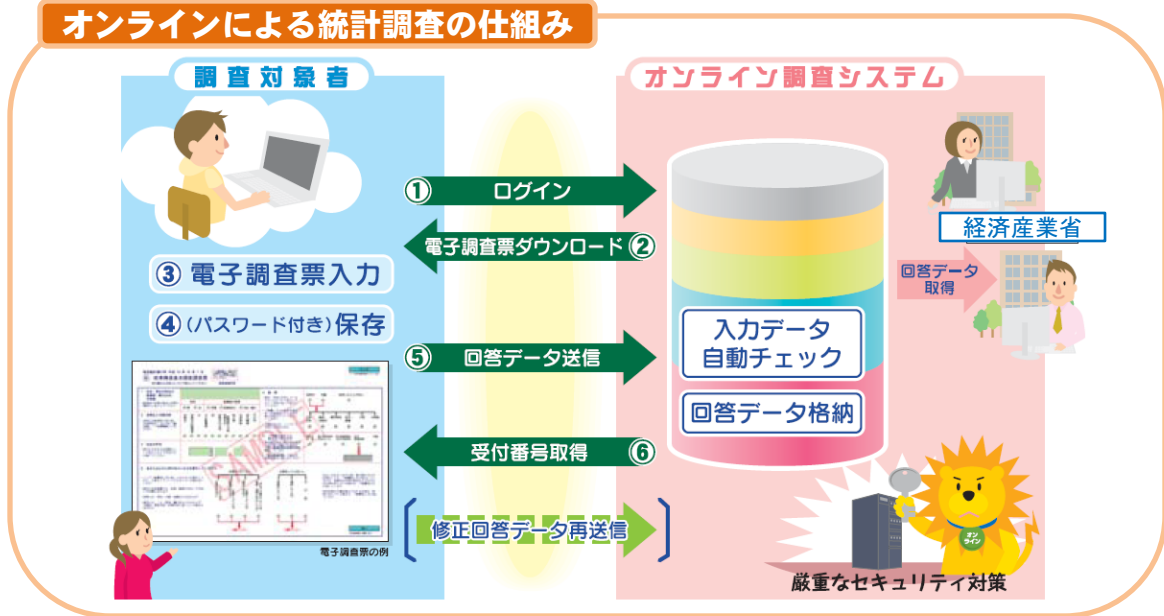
オンラインによる統計調査の仕組み

調査対象者

③ 電子調査票入力

④ (パスワード付き)保存

SAMPLE

電子調査票の例

オンライン調査システム

① ログイン

電子調査票ダウンロード ②

⑤ 回答データ送信

受付番号取得 ⑥

修正回答データ再送信

入力データ
自動チェック

回答データ格納

経済産業省

回答データ
取得

オン
ライン

厳重なセキュリティ対策